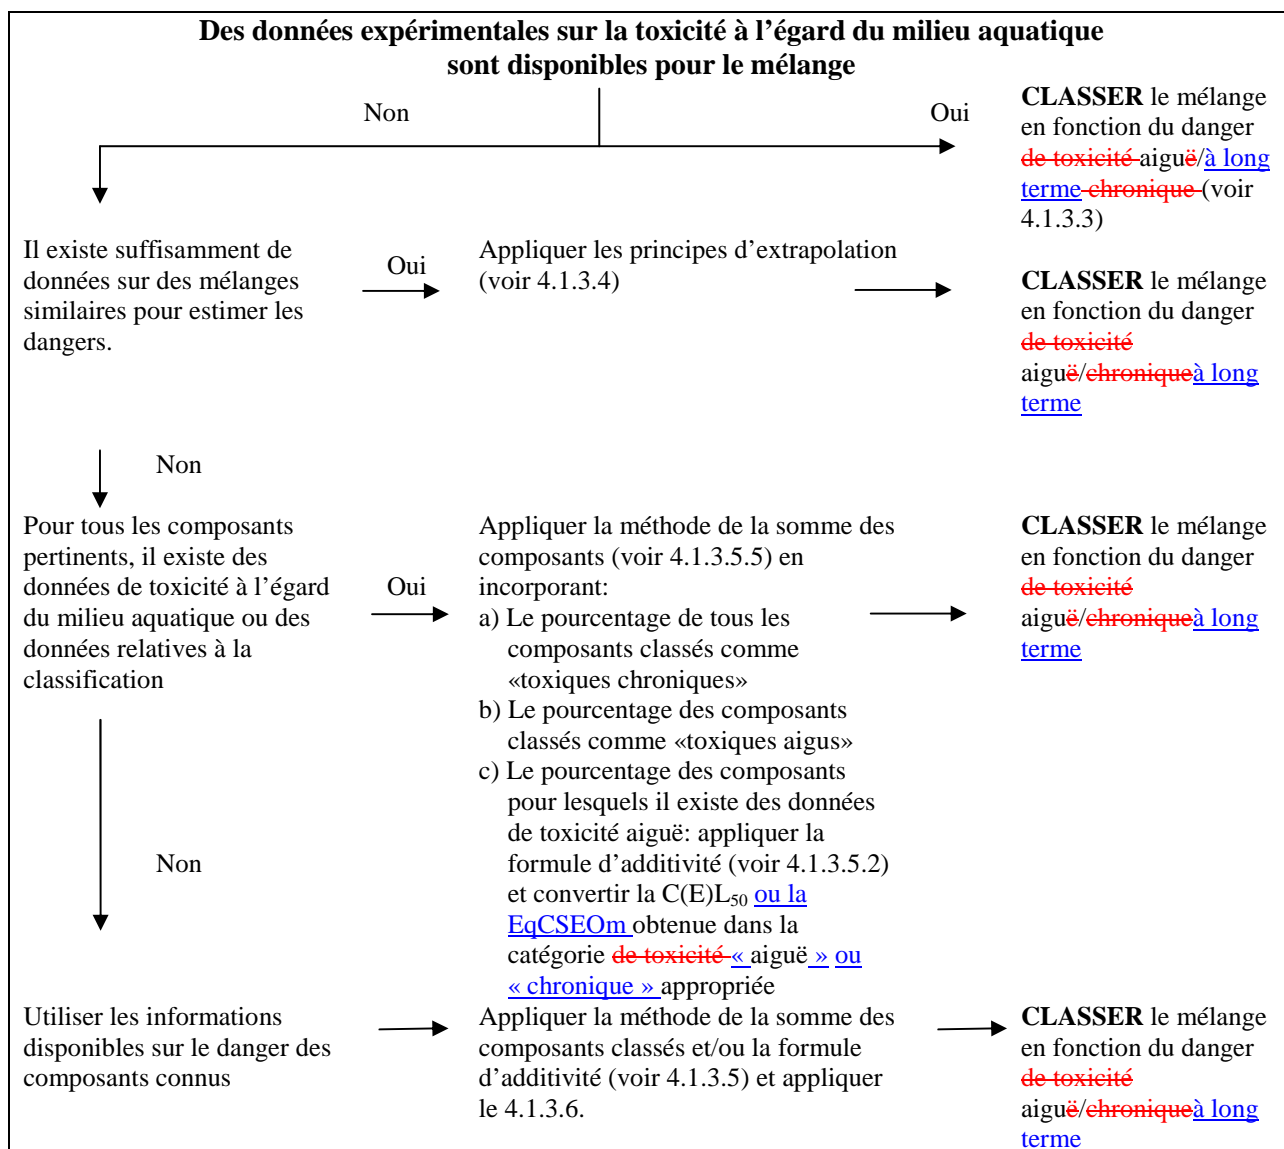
**Des données expérimentales sur la toxicité à l'égard du milieu aquatique sont disponibles pour le mélange**

Non

Oui

**CLASSER** le mélange en fonction du danger de toxicité aiguë/à long terme chronique (voir 4.1.3.3)

Il existe suffisamment de données sur des mélanges similaires pour estimer les dangers.

Oui

Appliquer les principes d'extrapolation (voir 4.1.3.4)

**CLASSER** le mélange en fonction du danger de toxicité aiguë/chroniqueà long terme

Non

Pour tous les composants pertinents, il existe des données de toxicité à l'égard du milieu aquatique ou des données relatives à la classification

Oui

Appliquer la méthode de la somme des composants (voir 4.1.3.5.5) en incorporant:
a) Le pourcentage de tous les composants classés comme «toxiques chroniques»
b) Le pourcentage des composants classés comme «toxiques aigus»
c) Le pourcentage des composants pour lesquels il existe des données de toxicité aiguë: appliquer la formule d'additivité (voir 4.1.3.5.2) et convertir la C(E)L$_{50}$ ou la EqCSEOm obtenue dans la catégorie de toxicité « aiguë » ou « chronique » appropriée

**CLASSER** le mélange en fonction du danger de toxicité aiguë/chroniqueà long terme

Non

Utiliser les informations disponibles sur le danger des composants connus

Appliquer la méthode de la somme des composants classés et/ou la formule d'additivité (voir 4.1.3.5) et appliquer le 4.1.3.6.

**CLASSER** le mélange en fonction du danger de toxicité aiguë/chroniqueà long terme